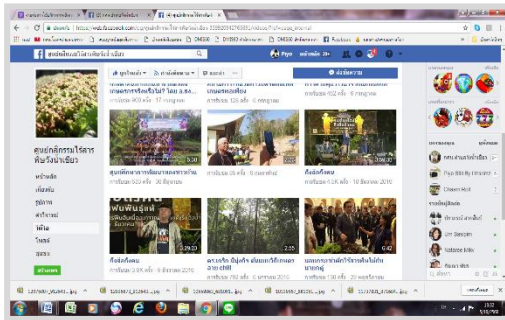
ศูนย์กสิกรรมไร้สารพิษวังน้ำเขียว

หน้าหลัก
เกี่ยวกับ
รูปภาพ
กิจกรรม
วิดีโอ
โพสต์
ชุมชน

สุขภาพดีด้วยการพัฒนาของอาหาร
การเข้าชม 323 ครั้ง · 30 สิงหาคม

สื่อดีเด่น
การเข้าชม 4.5K ครั้ง · 10 สิงหาคม 2016

สื่อดีเด่น
การเข้าชม 3.9K ครั้ง · 9 สิงหาคม 2016

2:35
0:42

10 สิงหาคม 2016
การเข้าชม 3.4K ครั้ง · 23 กรกฎาคม

Piya
หน้าหลัก